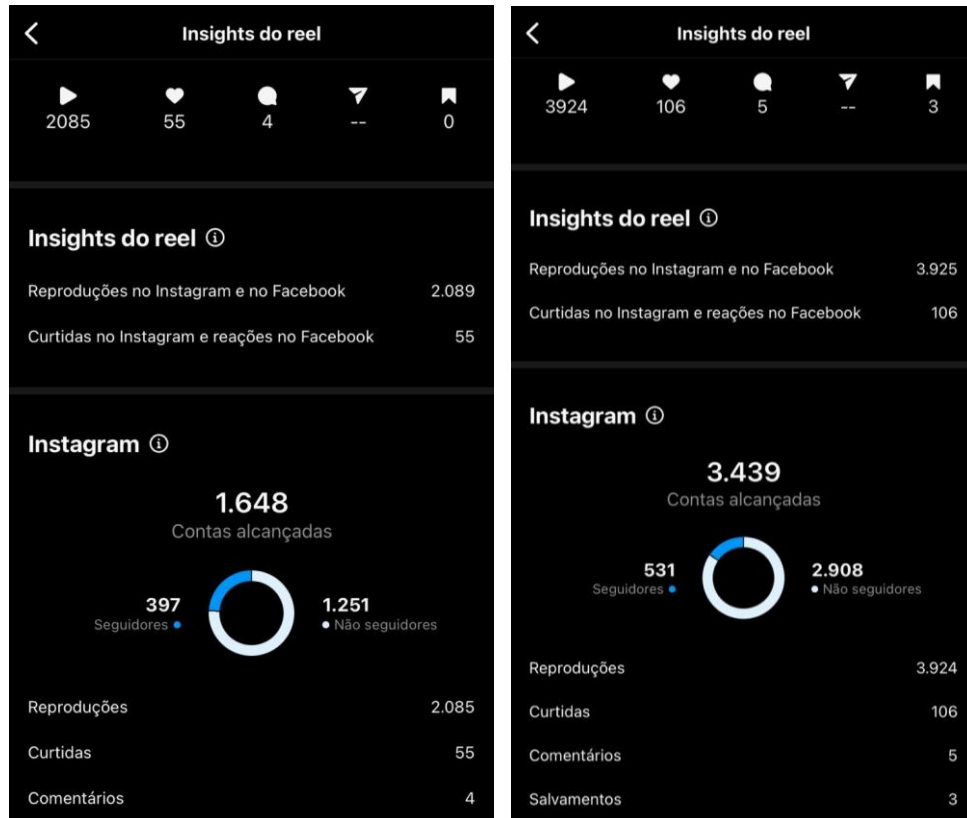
Insights do reel

2085 55 4 -- 0

Insights do reel ⓘ

Reproduções no Instagram e no Facebook 2.089

Curtidas no Instagram e reações no Facebook 55

Instagram ⓘ

1.648
Contas alcançadas

397
Seguidores

1.251
Não seguidores

Reproduções 2.085

Curtidas 55

Comentários 4

Insights do reel

3924 106 5 -- 3

Insights do reel ⓘ

Reproduções no Instagram e no Facebook 3.925

Curtidas no Instagram e reações no Facebook 106

Instagram ⓘ

3.439
Contas alcançadas

531
Seguidores

2.908
Não seguidores

Reproduções 3.924

Curtidas 106

Comentários 5

Salvamentos 3